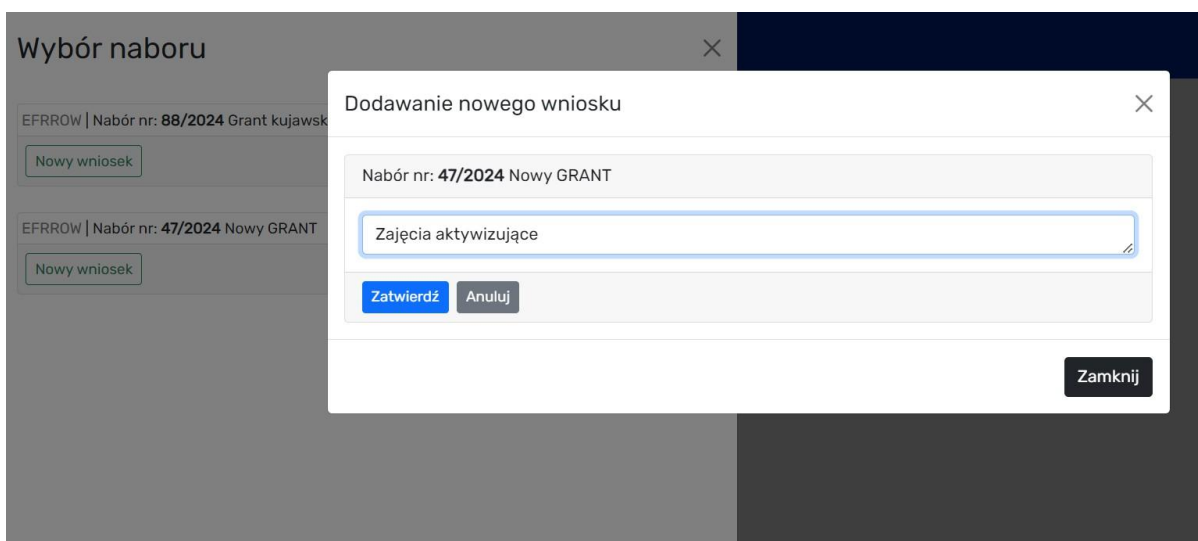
Wybór naboru

EFRROW | Nabór nr: **88/2024** Grant kujawsk

Nowy wniosek

EFRROW | Nabór nr: **47/2024** Nowy GRANT

Nowy wniosek

Dodawanie nowego wniosku

Nabór nr: **47/2024** Nowy GRANT

Zajęcia aktywizujące

Zatwierdź Anuluj

Zamknij